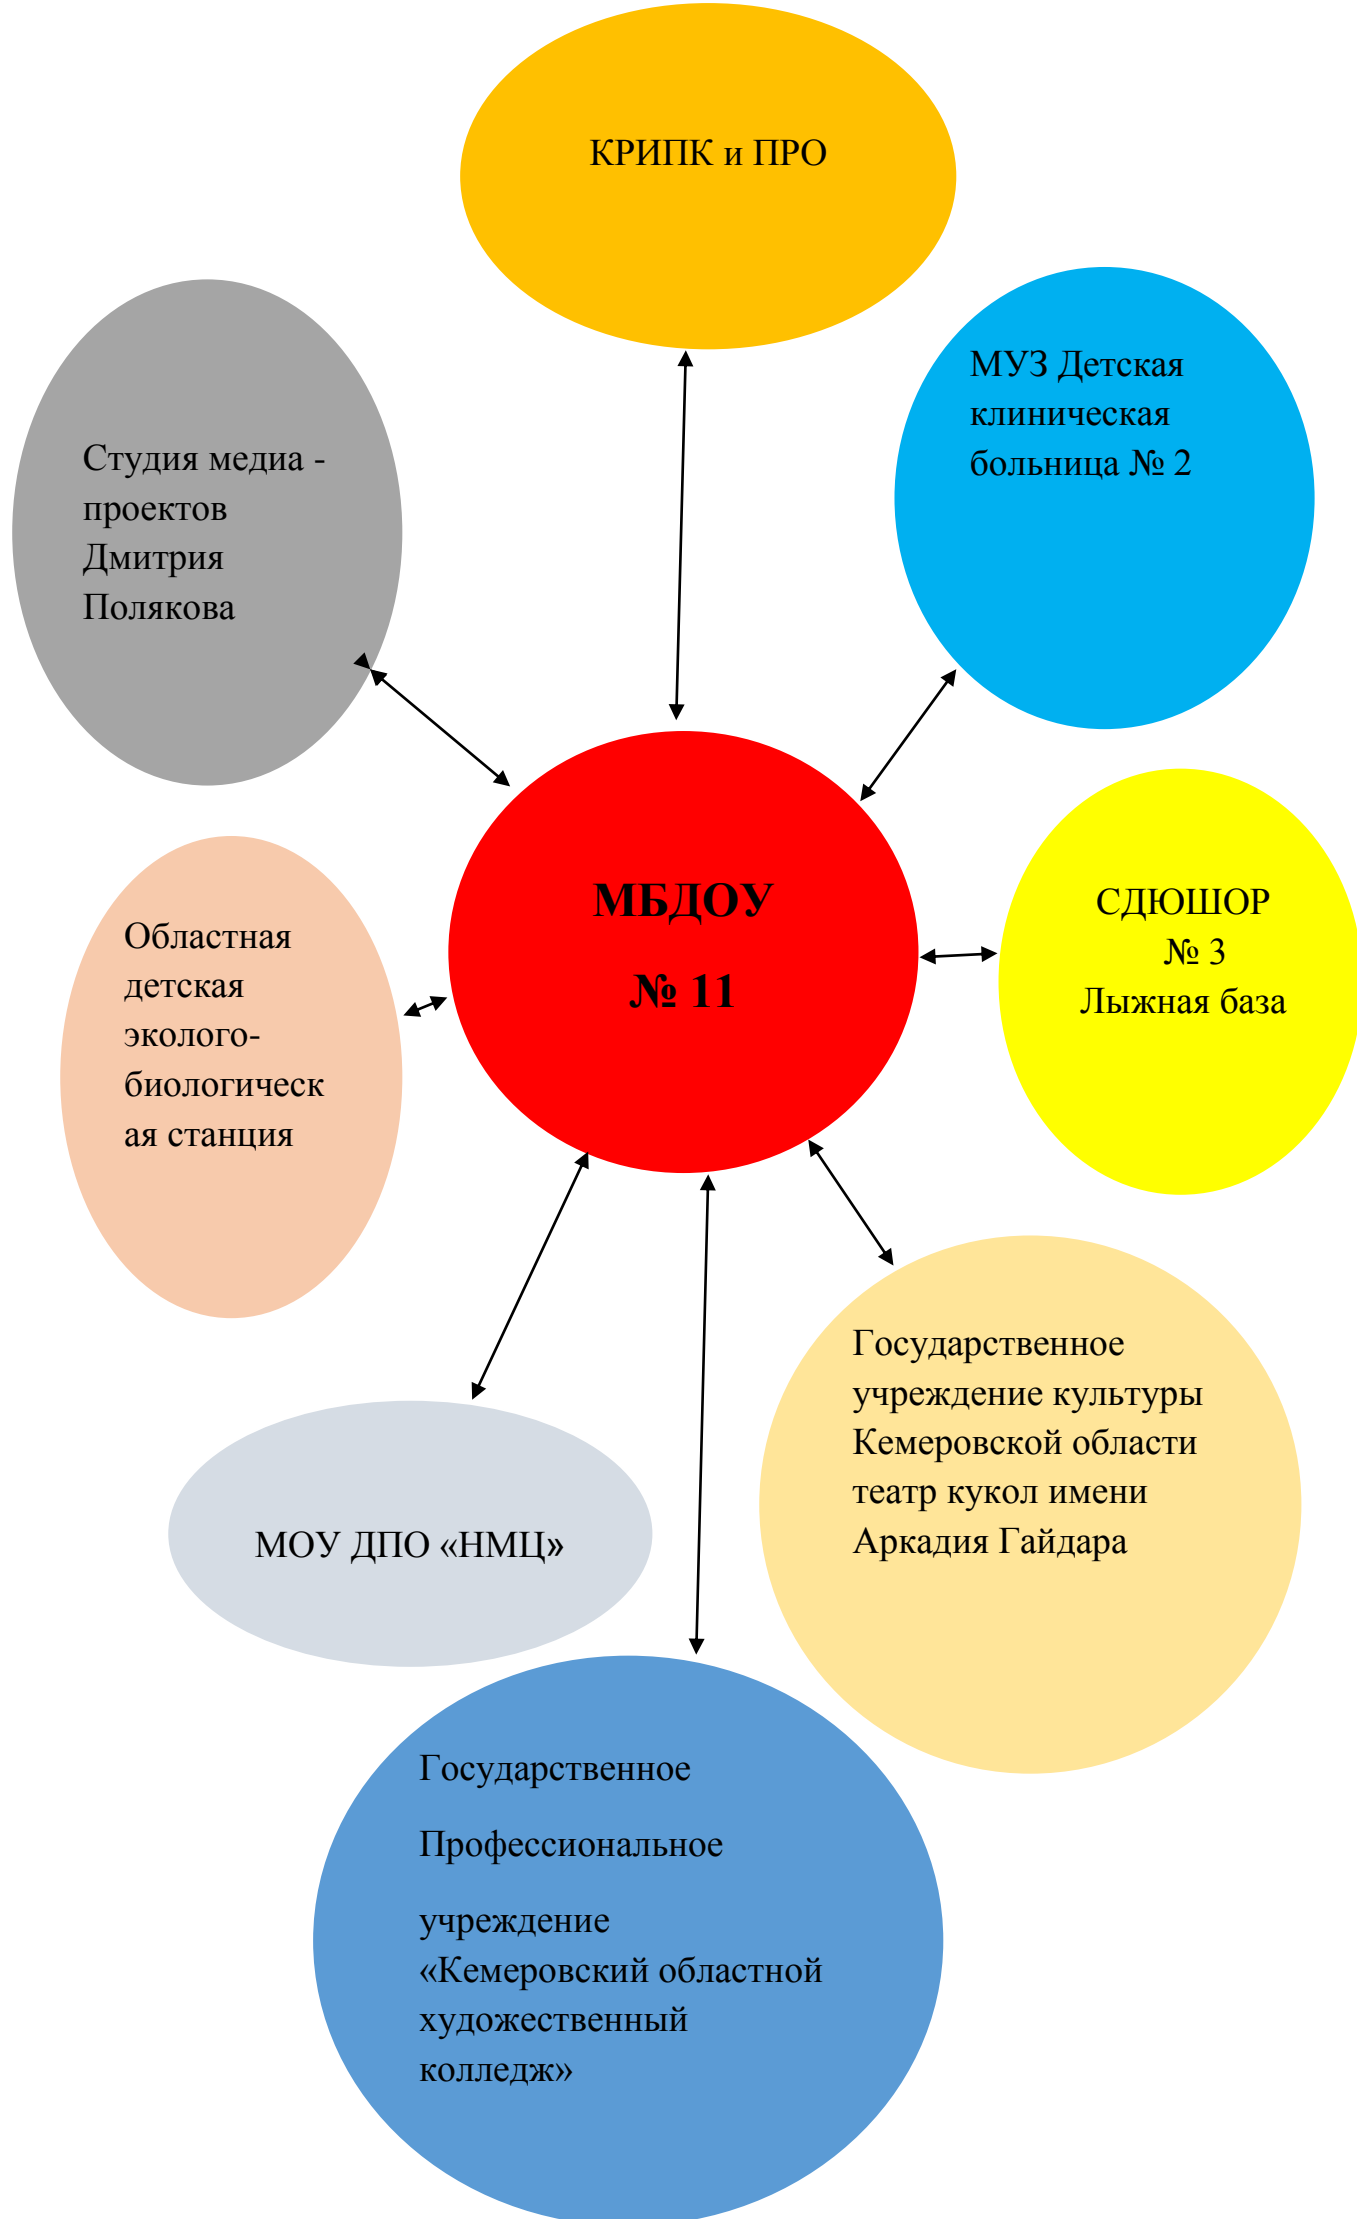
КРИПК и ПРО

Студия медиа - проектов Дмитрия Полякова

МУЗ Детская клиническая больница № 2

МБДОУ

№ 11

Областная детская эколого-биологическая станция

СДЮШОР № 3 Лыжная база

Государственное учреждение культуры Кемеровской области театр кукол имени Аркадия Гайдара

МОУ ДПО «НМЦ»

Государственное

Профессиональное

учреждение «Кемеровский областной художественный колледж»